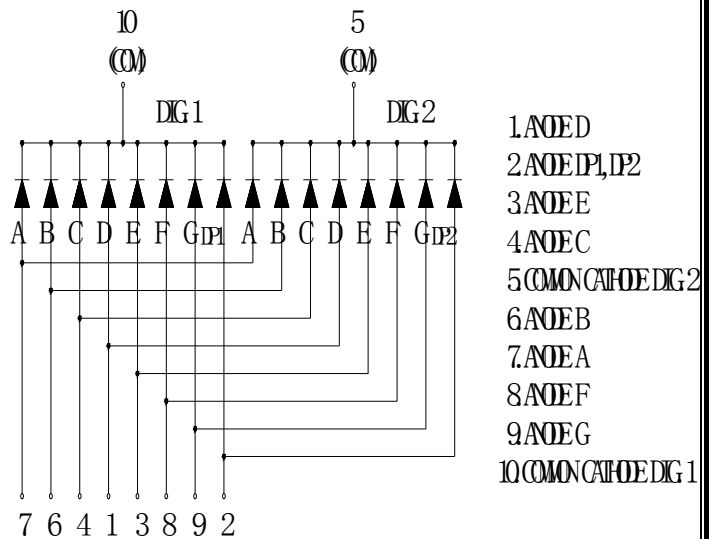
10
(COM)

5
(COM)

DIG1

DIG2

A B C D E F G DP1 A B C D E F G DP2

7 6 4 1 3 8 9 2

1.ANODE D
2.ANODE DP1,DP2
3.ANODE E
4.ANODE C
5.COMMON CATHODE DIG2
6.ANODE B
7.ANODE A
8.ANODE F
9.ANODE G
10.COMMON CATHODE DIG1